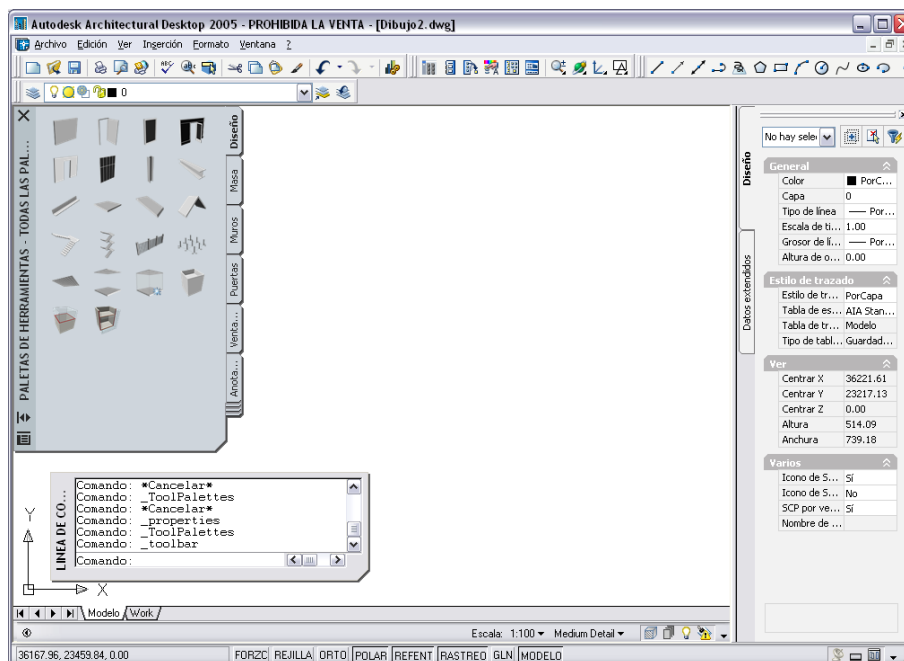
Autodesk Architectural Desktop 2005 - PROHIBIDA LA VENTA - [Dibujo2.dwg]

Archivo Edición Ver Inserción Formato Ventana ?

0

PALETAS DE HERRAMIENTAS - TODAS LAS PAL...

Diseño
Masa
Muros
Puertas
Venta...
Anota...

LINEA DE CO...

Comando: *Cancelar*
Comando: _ToolPalettes
Comando: *Cancelar*
Comando: _properties
Comando: _ToolPalettes
Comando: _toolbar
Comando:

Y
X

Modelo Work

Escala: 1:100 Medium Detail

36167.96, 23459.84, 0.00 FORZC REJILLA ORTO POLAR REFENT RASTREO GLN MODELO

No hay sele

Diseño
Datos extendidos

General
| | |
|---|---|
| Color | PorC... |
| Capa | 0 |
| Tipo de línea | —— Por... |
| Escala de ti... | 1.00 |
| Grosor de lí... | —— Por... |
| Altura de o... | 0.00 |

Estilo de trazado
| | |
|---|---|
| Estilo de tr... | PorCapa |
| Tabla de es... | AIA Stan... |
| Tabla de tr... | Modelo |
| Tipo de tabl... | Guardad... |

Ver
| | |
|---|---|
| Centrar X | 36221.61 |
| Centrar Y | 23217.13 |
| Centrar Z | 0.00 |
| Altura | 514.09 |
| Anchura | 739.18 |

Varios
| | |
|---|---|
| Icono de S... | Sí |
| Icono de S... | No |
| SCP por ve... | Sí |
| Nombre de ... | |